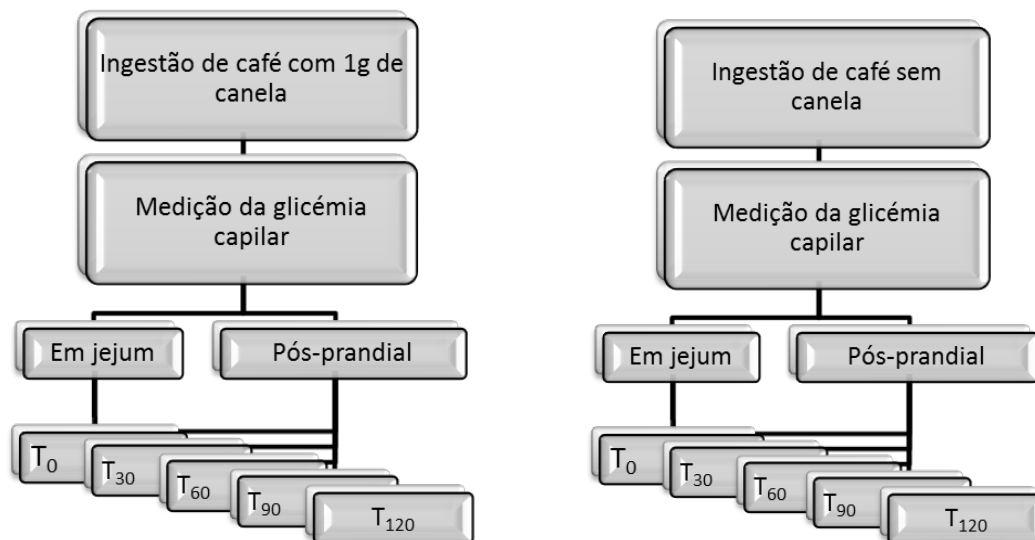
Ingestão de café com 1g de canela

Medição da glicémia capilar

Em jejum

Pós-prandial

$T_0$

$T_{30}$

$T_{60}$

$T_{90}$

$T_{120}$

Ingestão de café sem canela

Medição da glicémia capilar

Em jejum

Pós-prandial

$T_0$

$T_{30}$

$T_{60}$

$T_{90}$

$T_{120}$